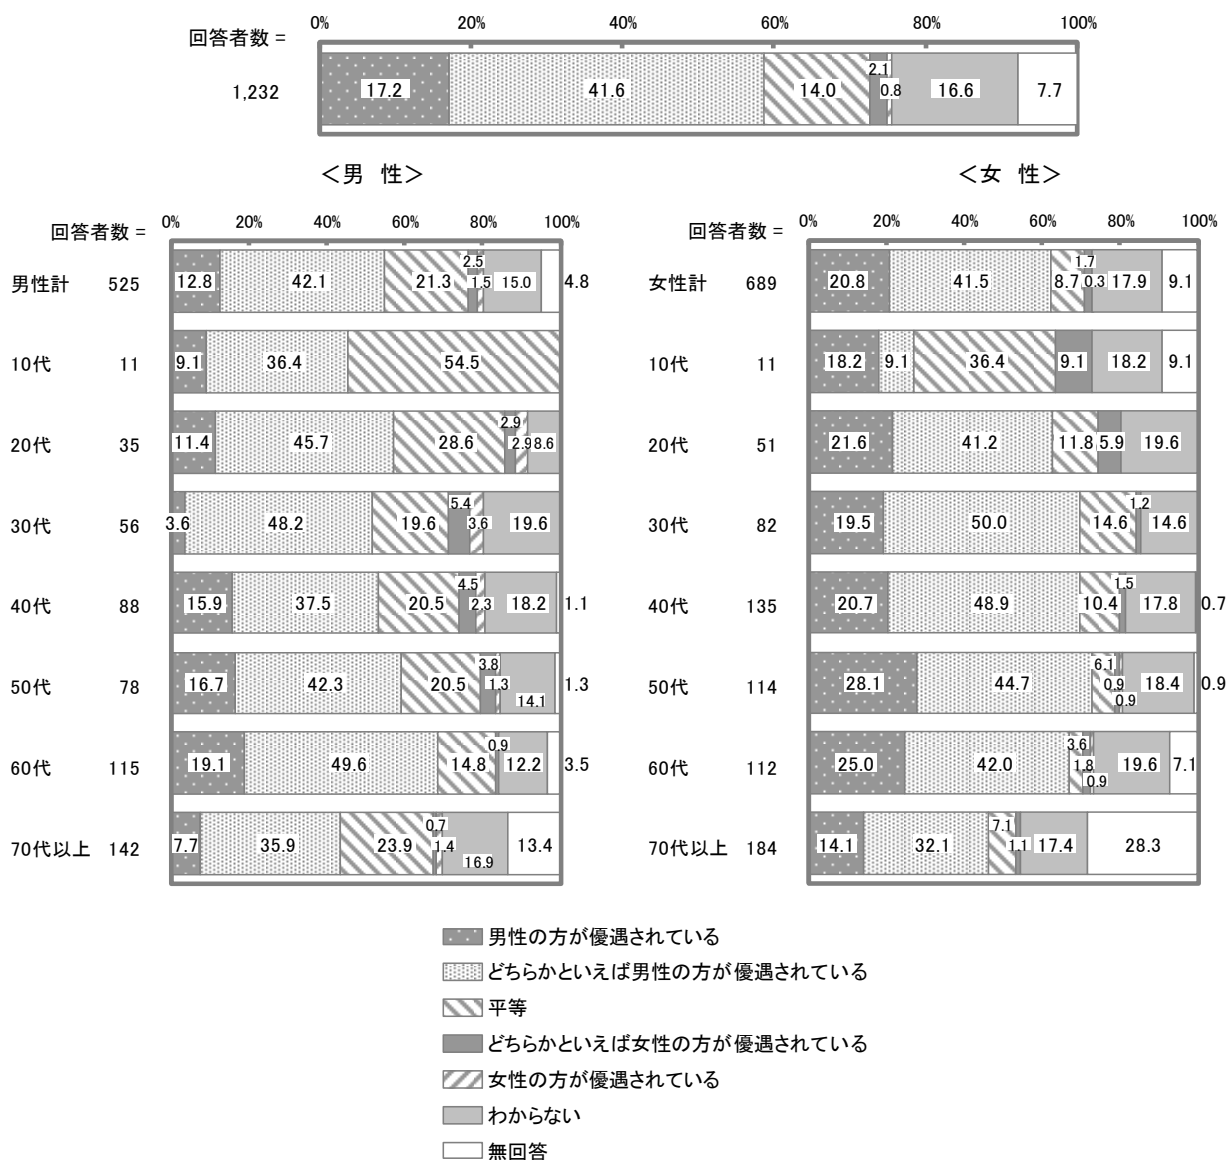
回答者数 = 0% 20% 40% 60% 80% 100%

1,232 17.2 41.6 14.0 2.1 0.8 16.6 7.7

＜男　性＞

回答者数 = 0% 20% 40% 60% 80% 100%

男性計 525 12.8 42.1 21.3 2.5 1.5 15.0 4.8
10代 11 9.1 36.4 54.5
20代 35 11.4 45.7 28.6 2.9 2.9 8.6
30代 56 3.6 48.2 19.6 5.4 3.6 19.6
40代 88 15.9 37.5 20.5 4.5 2.3 18.2 1.1
50代 78 16.7 42.3 20.5 3.8 1.3 14.1 1.3
60代 115 19.1 49.6 14.8 0.9 12.2 3.5
70代以上 142 7.7 35.9 23.9 0.7 1.4 16.9 13.4

＜女　性＞

回答者数 = 0% 20% 40% 60% 80% 100%

女性計 689 20.8 41.5 8.7 1.7 0.3 17.9 9.1
10代 11 18.2 9.1 36.4 9.1 18.2 9.1
20代 51 21.6 41.2 11.8 5.9 19.6
30代 82 19.5 50.0 14.6 1.2 14.6
40代 135 20.7 48.9 10.4 1.5 17.8 0.7
50代 114 28.1 44.7 6.1 0.9 0.9 18.4 0.9
60代 112 25.0 42.0 3.6 1.8 0.9 19.6 7.1
70代以上 184 14.1 32.1 7.1 1.1 17.4 28.3

男性の方が優遇されている
どちらかといえば男性の方が優遇されている
平等
どちらかといえば女性の方が優遇されている
女性の方が優遇されている
わからない
無回答